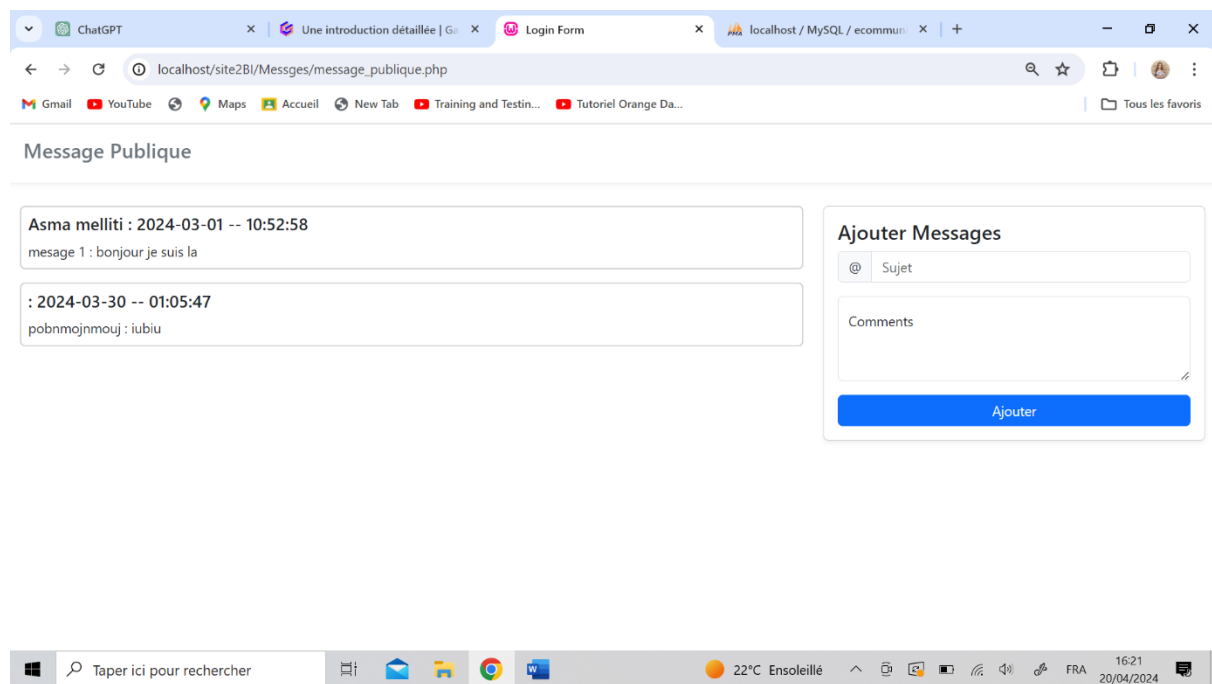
ChatGPT
Une introduction détaillée | Ga
Login Form
localhost / MySQL / ecommun
localhost/site2BI/Messges/message_publique.php
Gmail YouTube Maps Accueil New Tab Training and Testin... Tutoriel Orange Da...
Tous les favoris

Message Publique

Asma melliti : 2024-03-01 -- 10:52:58
mesage 1 : bonjour je suis la

: 2024-03-30 -- 01:05:47
pobnmojnmouj : iubiu

Ajouter Messages
@ Sujet
Comments
Ajouter

Taper ici pour rechercher
22°C Ensoleillé
FRA
16:21
20/04/2024